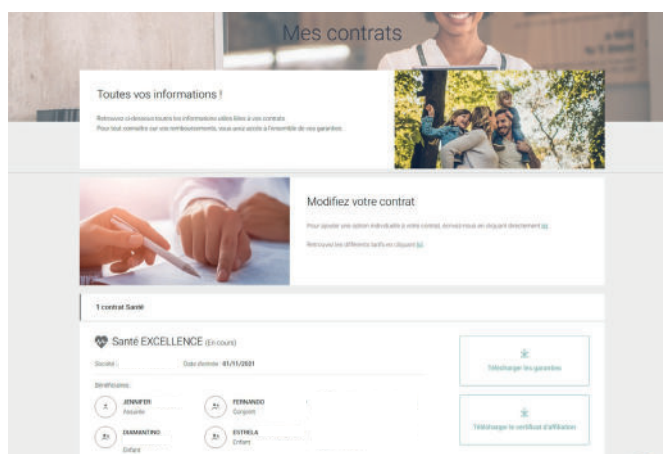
Mes contrats

Toutes vos informations !

Retrouvez ci-dessous toutes les informations utiles liées à vos contrats.
Pour tout connaître sur vos remboursements, vous avez accès à l'ensemble de vos garanties.

Modifiez votre contrat

Pour ajouter une option individuelle à votre contrat, écrivez-nous en cliquant directement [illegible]

Retrouvez les différents tarifs en cliquant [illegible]

1 contrat Santé

Santé EXCELLENCE (En cours)

Société : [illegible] Date d'entrée : 01/11/2021

Bénéficiaires :

JENNIFER
Assurée

FERNANDO
Conjoint

DIAMANTINO
Enfant

ESTRELA
Enfant

Télécharger les garanties

Télécharger le certificat d'affiliation